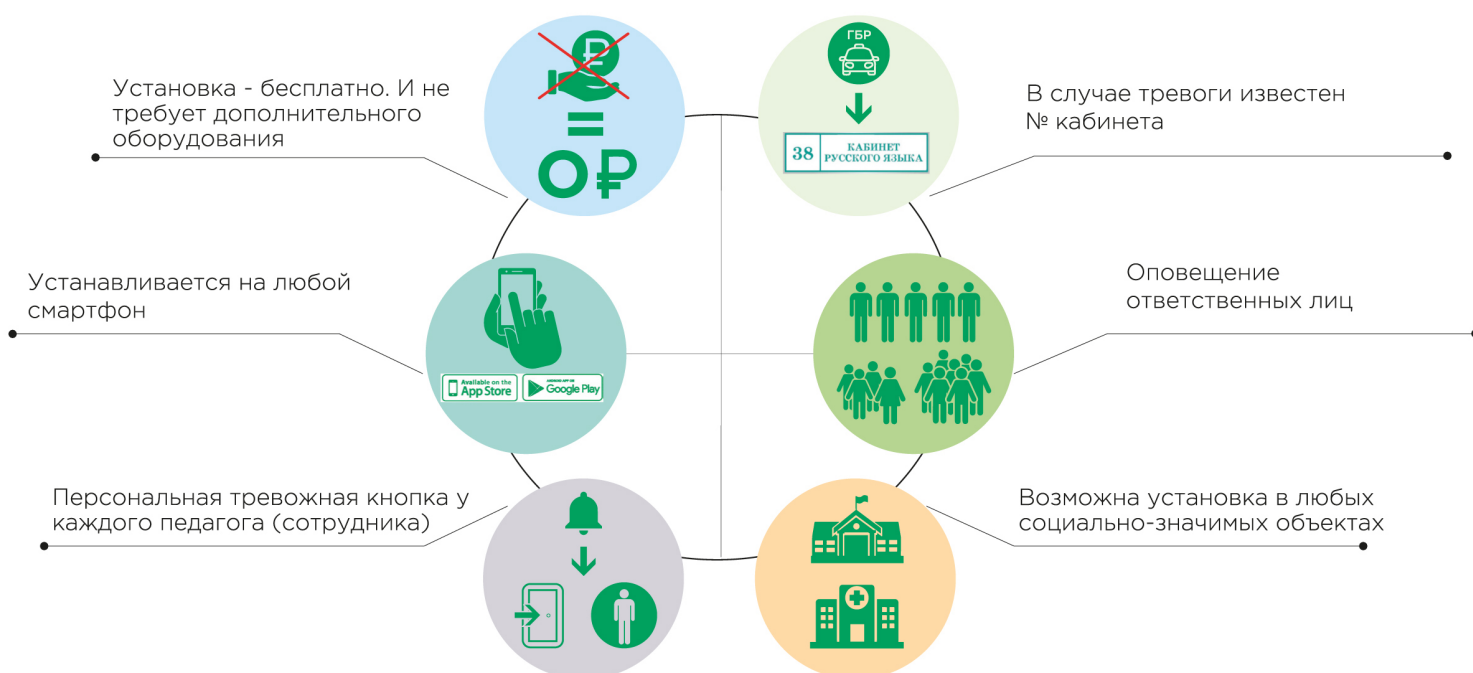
Установка - бесплатно. И не требует дополнительного оборудования

= 0₽

ГБР

38 КАБИНЕТ РУССКОГО ЯЗЫКА

В случае тревоги известен № кабинета

Устанавливается на любой смартфон

Available on the App Store

Google Play

Оповещение ответственных лиц

Персональная тревожная кнопка у каждого педагога (сотрудника)

Возможна установка в любых социально-значимых объектах